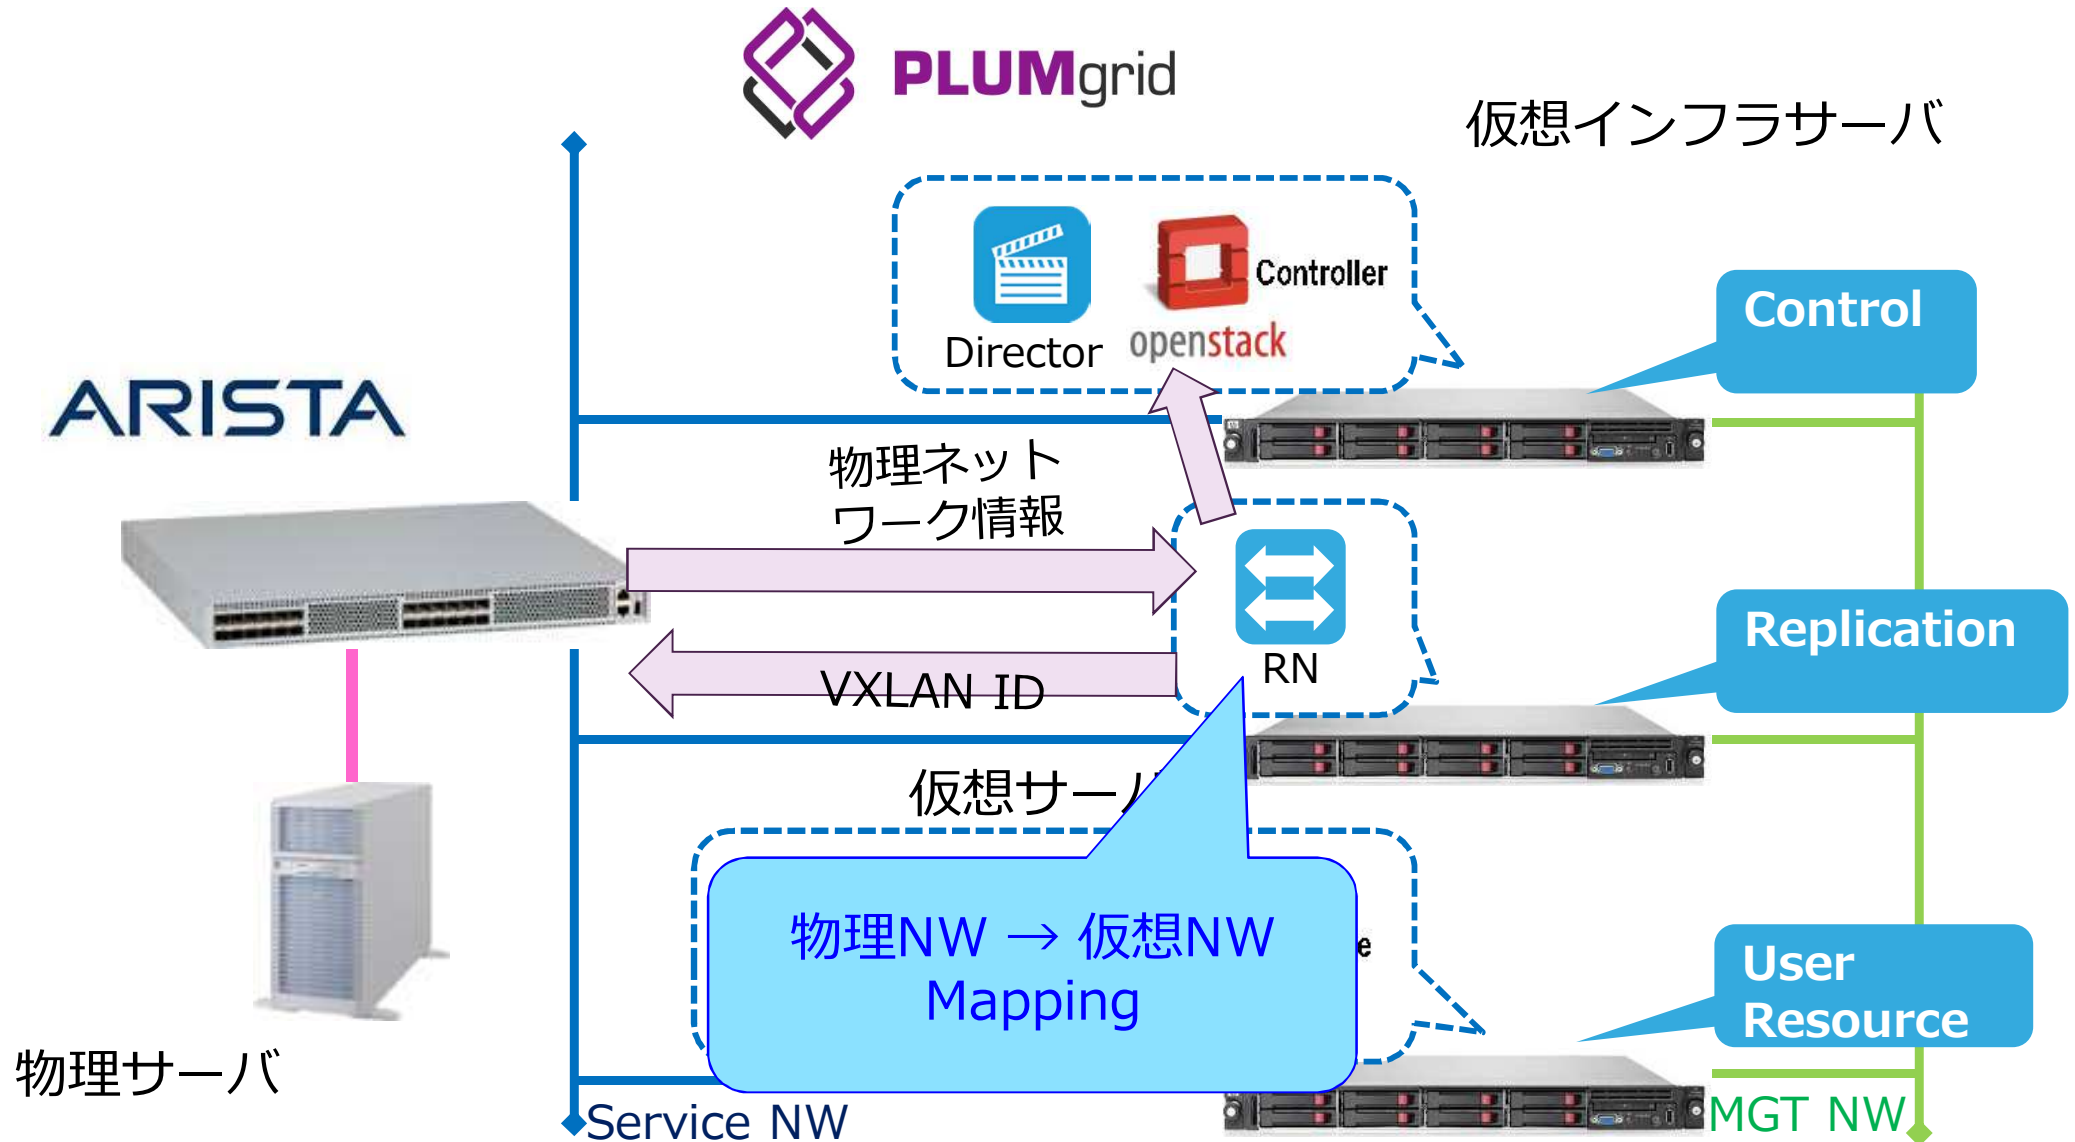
PLUMgrid

仮想インフラサーバ

Director

Controller
openstack

Control

ARISTA

物理ネットワーク情報

RN

VXLAN ID

Replication

仮想サーバ

物理NW → 仮想NW
Mapping

e

User Resource

物理サーバ

Service NW

MGT NW